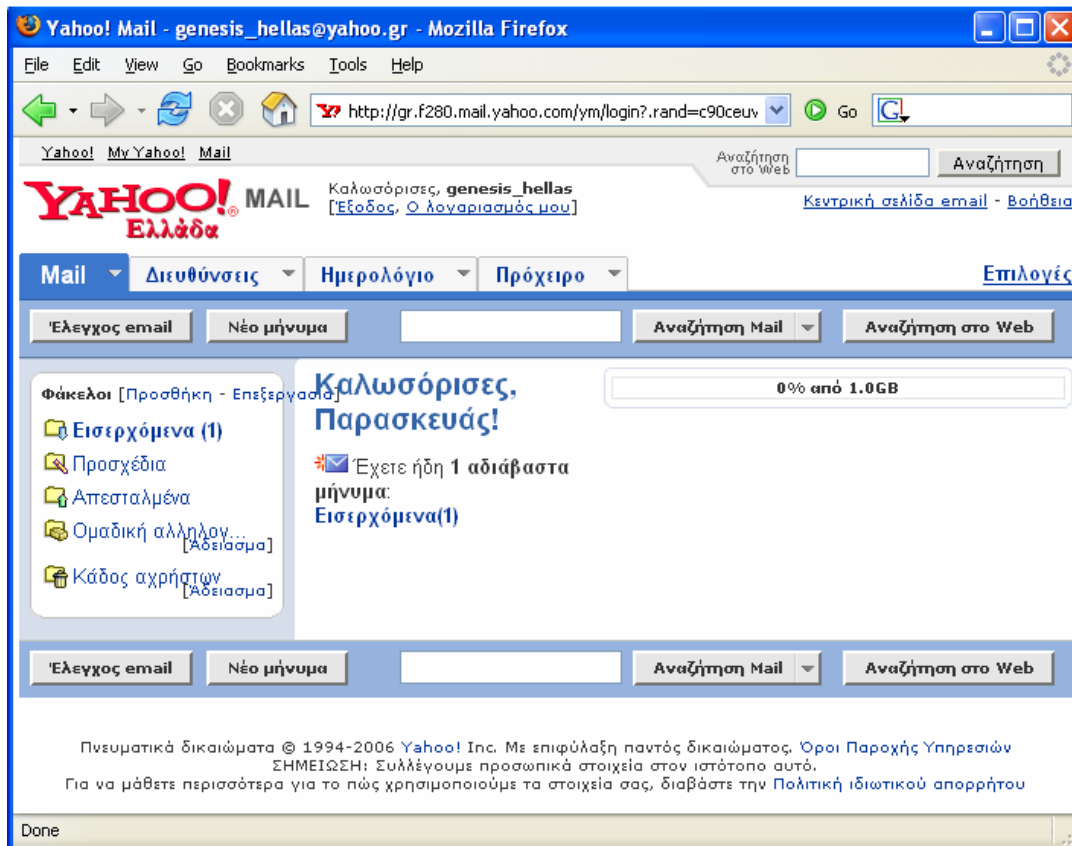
Yahoo! Mail - genesis_hellas@yahoo.gr - Mozilla Firefox

File Edit View Go Bookmarks Tools Help

http://gr.f280.mail.yahoo.com/ym/login?.rand=c90ceuv

Go

Yahoo! My Yahoo! Mail

Αναζήτηση στο Web

Αναζήτηση

YAHOO! MAIL Ελλάδα

Καλωσόρισες, genesis_hellas
[Έξοδος, Ο λογαριασμός μου]

Κεντρική σελίδα email - Βοήθεια

Mail Διευθύνσεις Ημερολόγιο Πρόχειρο

Επιλογές

Έλεγχος email Νέο μήνυμα Αναζήτηση Mail Αναζήτηση στο Web

Φάκελοι [Προσθήκη - Επεξεργασία]

Εισερχόμενα (1)
Προσχέδια
Απεσταλμένα
Ομαδική αλληλογ... [Άδειασμα]
Κάδος αχρήστων [Άδειασμα]

Καλωσόρισες, Παρασκευάς!

Έχετε ήδη 1 αδιάβαστα μήνυμα:
Εισερχόμενα(1)

0% από 1.0GB

Έλεγχος email Νέο μήνυμα Αναζήτηση Mail Αναζήτηση στο Web

Πνευματικά δικαιώματα © 1994-2006 Yahoo! Inc. Με επιφύλαξη παντός δικαιώματος. Όροι Παροχής Υπηρεσιών
ΣΗΜΕΙΩΣΗ: Συλλέγουμε προσωπικά στοιχεία στον ιστότοπο αυτό.
Για να μάθετε περισσότερα για το πώς χρησιμοποιούμε τα στοιχεία σας, διαβάστε την Πολιτική ιδιωτικού απορρήτου

Done